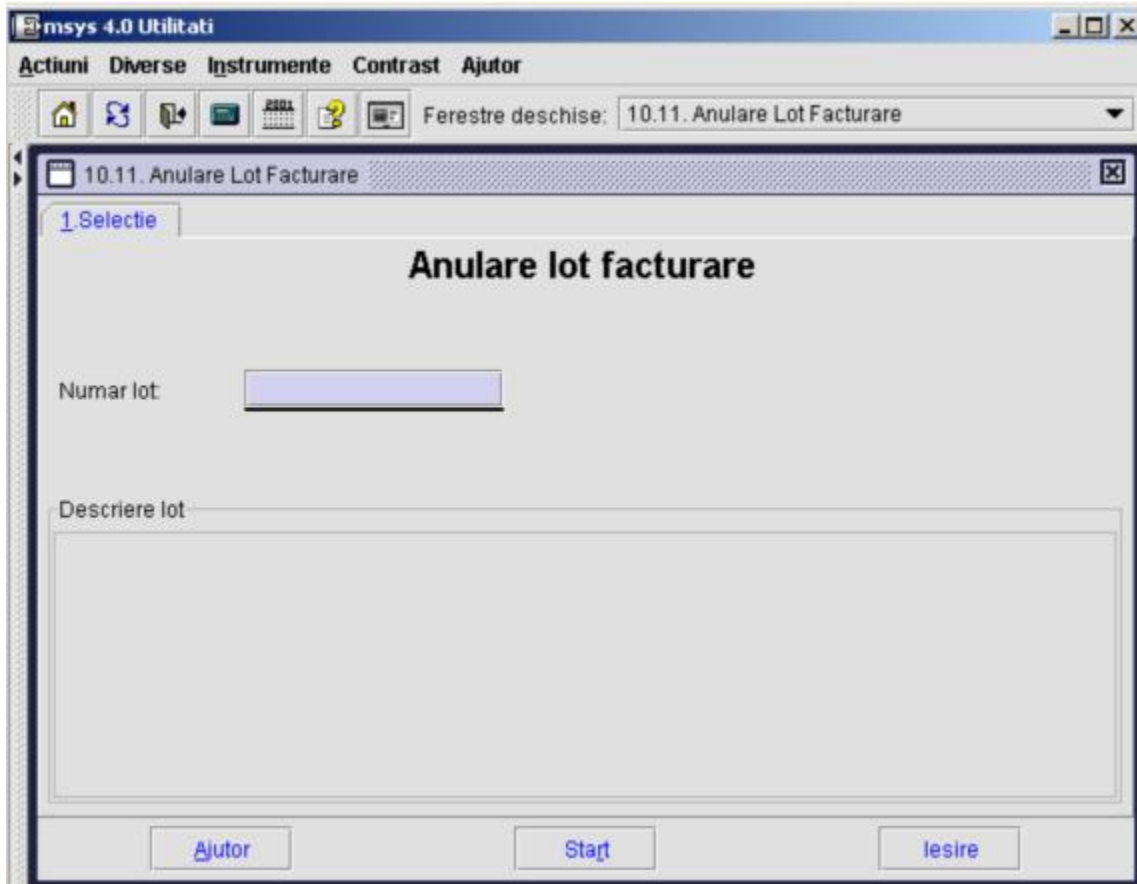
msys 4.0 Utilitati

Actiuni Diverse Instrumente Contrast Ajutor

Ferestre deschise: 10.11. Anulare Lot Facturare

10.11. Anulare Lot Facturare

1.Selectie

Anulare lot facturare

Numar lot

Descriere lot

Ajutor

Start

Iesire